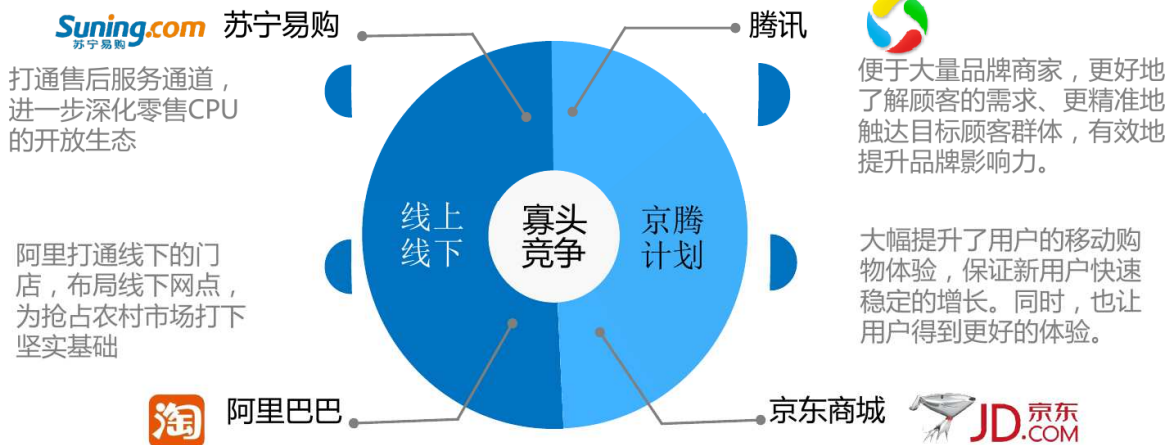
Suning.com 苏宁易购

苏宁易购

打通售后服务通道，进一步深化零售CPU的开放生态

阿里打通线下的门店，布局线下网点，为抢占农村市场打下坚实基础

淘

阿里巴巴

线上线下

寡头竞争

京腾计划

腾讯

便于大量品牌商家，更好地了解顾客的需求、更精准地触达目标顾客群体，有效地提升品牌影响力。

大幅提升了用户的移动购物体验，保证新用户快速稳定的增长。同时，也让用户得到更好的体验。

京东商城

JD.COM 京东